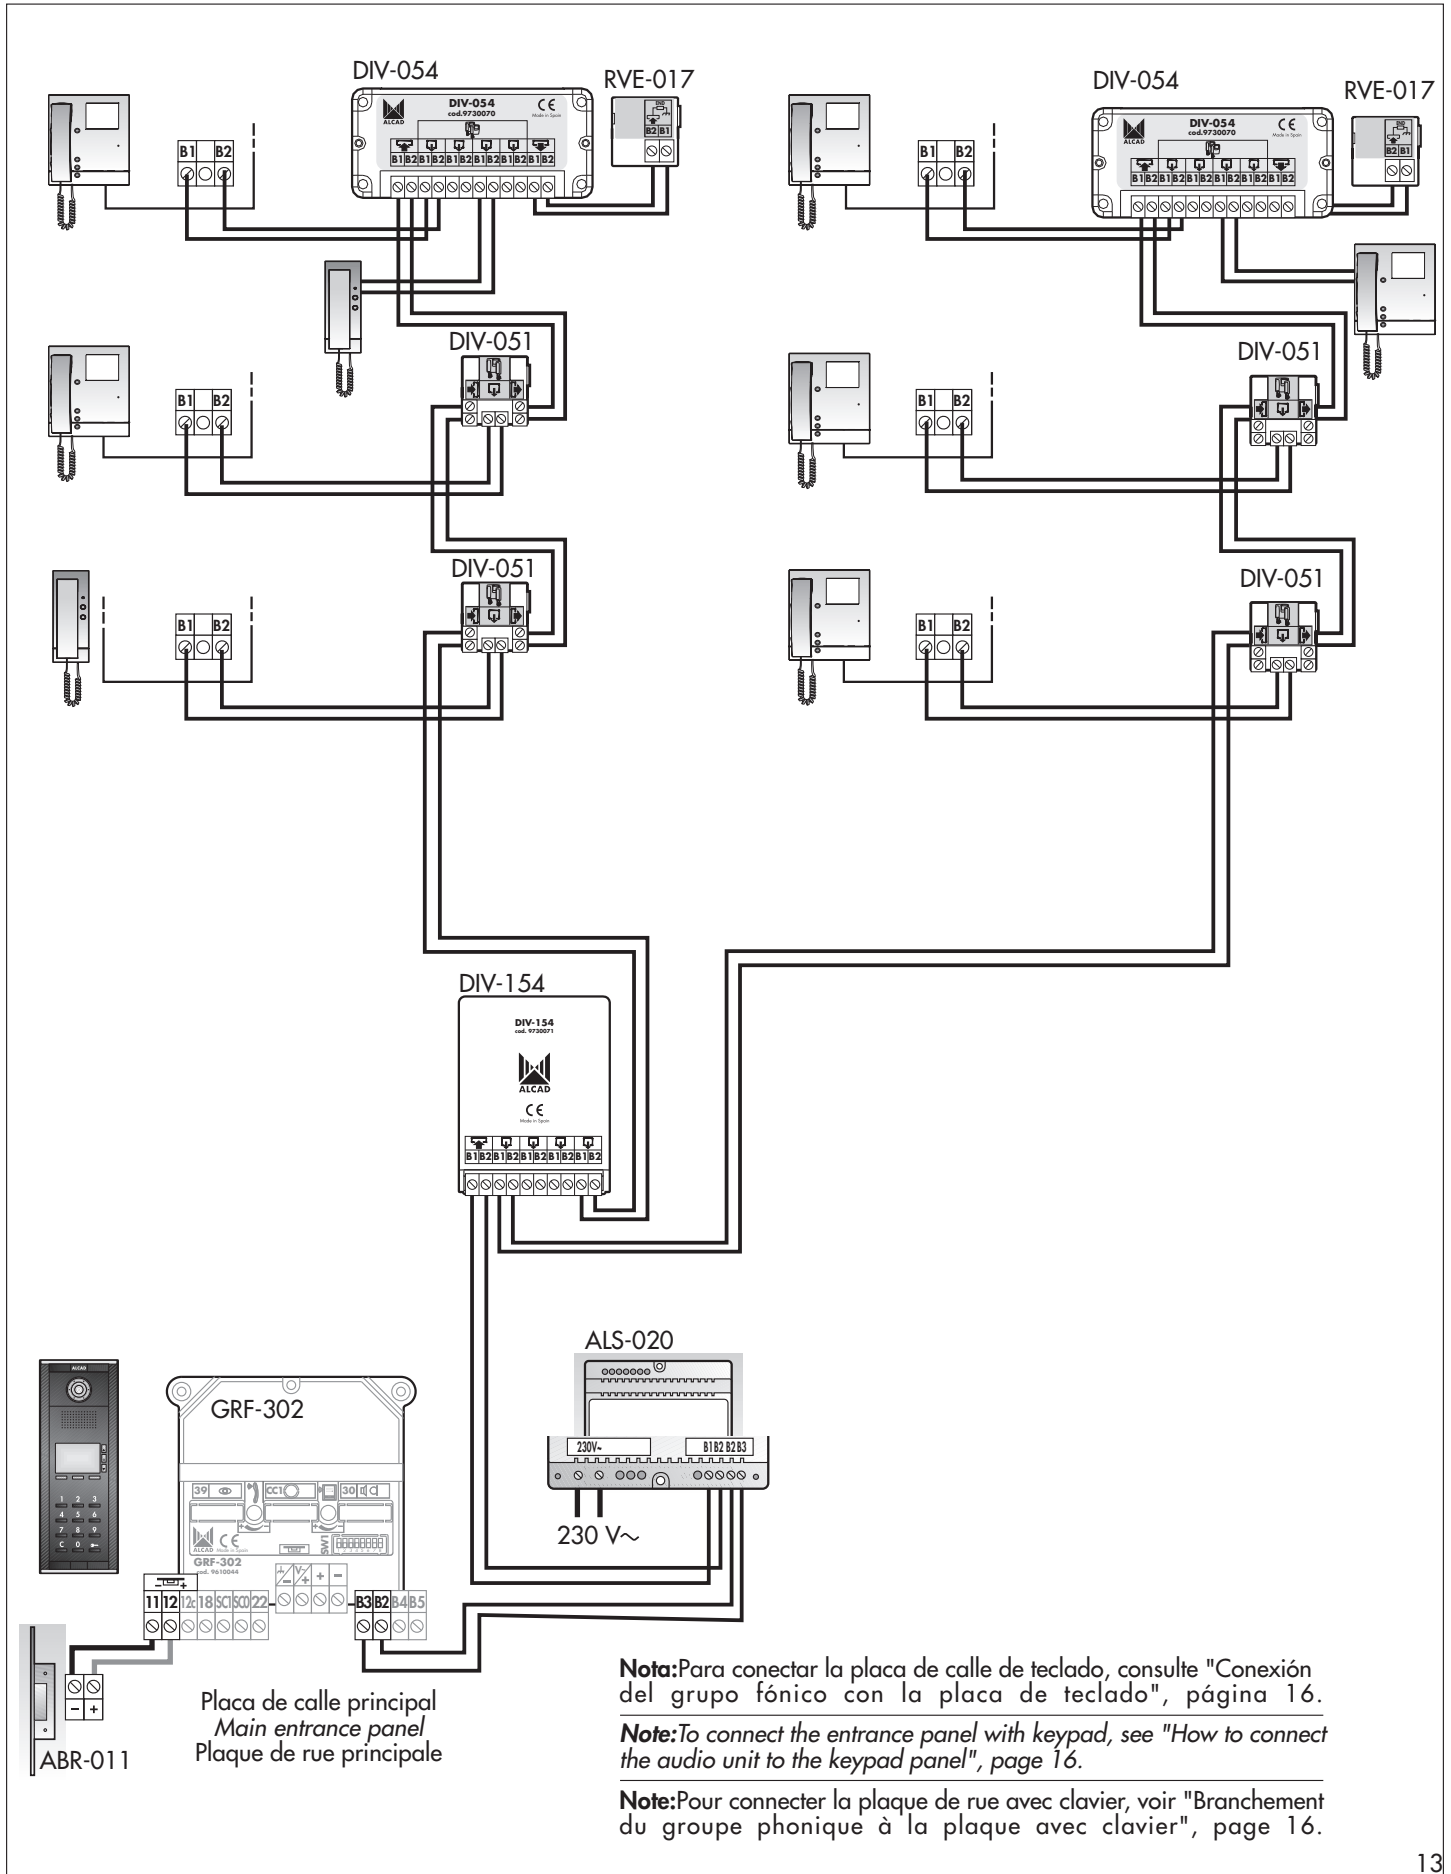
DIV-054

DIV-054
cod.9730070
Made in Spain
ALCAD

B1 B2 B1 B2 B1 B2 B1 B2 B1 B2 B1 B2

RVE-017

B2 B1

B1 B2

DIV-054

DIV-054
cod.9730070
Made in Spain
ALCAD

B1 B2 B1 B2 B1 B2 B1 B2 B1 B2 B1 B2

RVE-017

B2 B1

B1 B2

DIV-051

B1 B2

DIV-051

B1 B2

DIV-051

B1 B2

DIV-051

B1 B2

DIV-154

DIV-154
cod. 9730071
ALCAD
Made in Spain

B1 B2 B1 B2 B1 B2 B1 B2 B1 B2

ALS-020

230V~

B1 B2 B2 B3

230 V~

ALCAD

1 2 3
4 5 6
7 8 9
C 0

GRF-302

39 CC1 30

ALCAD Made in Spain
GRF-302
cod. 9610044

SW1

11 12 12c 18 SC1 SC0 22

B3 B2 B4 B5

– +

ABR-011

Placa de calle principal
*Main entrance panel*
Plaque de rue principale

**Nota:**Para conectar la placa de calle de teclado, consulte "Conexión del grupo fónico con la placa de teclado", página 16.

***Note:****To connect the entrance panel with keypad, see "How to connect the audio unit to the keypad panel", page 16.*

**Note:**Pour connecter la plaque de rue avec clavier, voir "Branchement du groupe phonique à la plaque avec clavier", page 16.

13